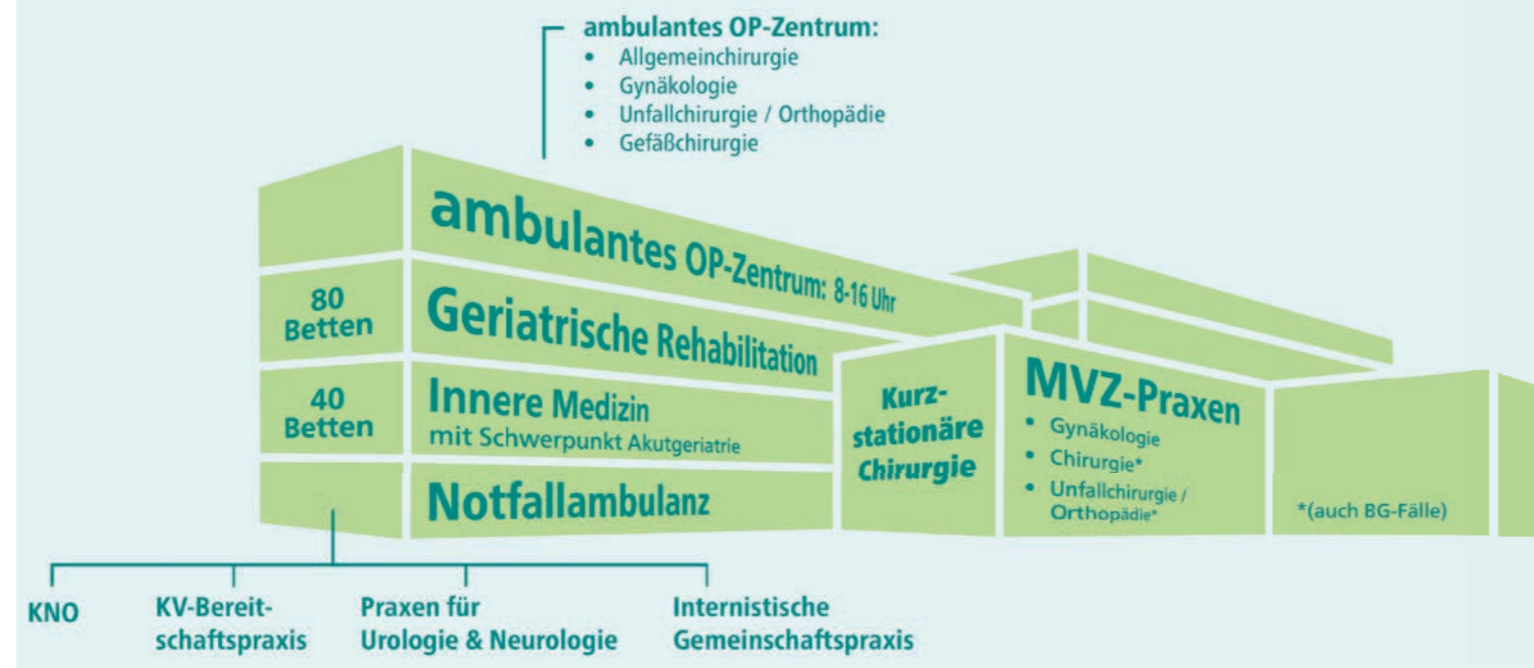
ambulantes OP-Zentrum:
- Allgemeinchirurgie
- Gynäkologie
- Unfallchirurgie / Orthopädie
- Gefäßchirurgie

ambulantes OP-Zentrum: 8-16 Uhr

80 Betten

Geriatrische Rehabilitation

40 Betten

Innere Medizin mit Schwerpunkt Akutgeriatrie

Notfallambulanz

Kurzstationäre Chirurgie

MVZ-Praxen
- Gynäkologie
- Chirurgie*
- Unfallchirurgie / Orthopädie*

*(auch BG-Fälle)

KNO

KV-Bereitschaftspraxis

Praxen für Urologie & Neurologie

Internistische Gemeinschaftspraxis